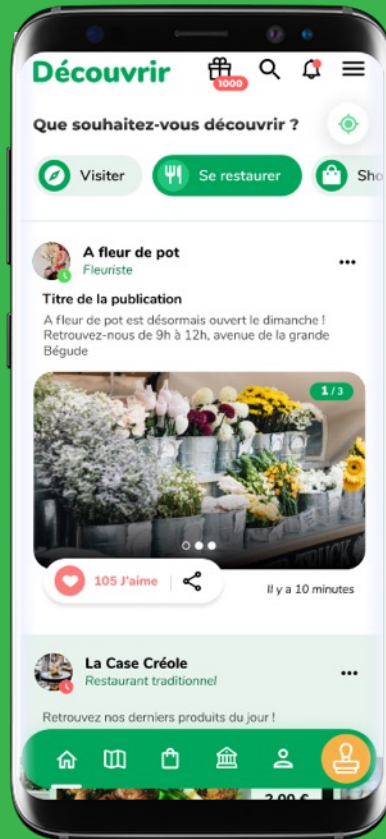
Découvrir

1000

Que souhaitez-vous découvrir ?

Visiter

Se restaurer

Sho

A fleur de pot
Fleuriste

Titre de la publication

A fleur de pot est désormais ouvert le dimanche ! Retrouvez-nous de 9h à 12h, avenue de la grande Bégude

1 / 3

105 J'aime

Il y a 10 minutes

La Case Créole
Restaurant traditionnel

Retrouvez nos derniers produits du jour !

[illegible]